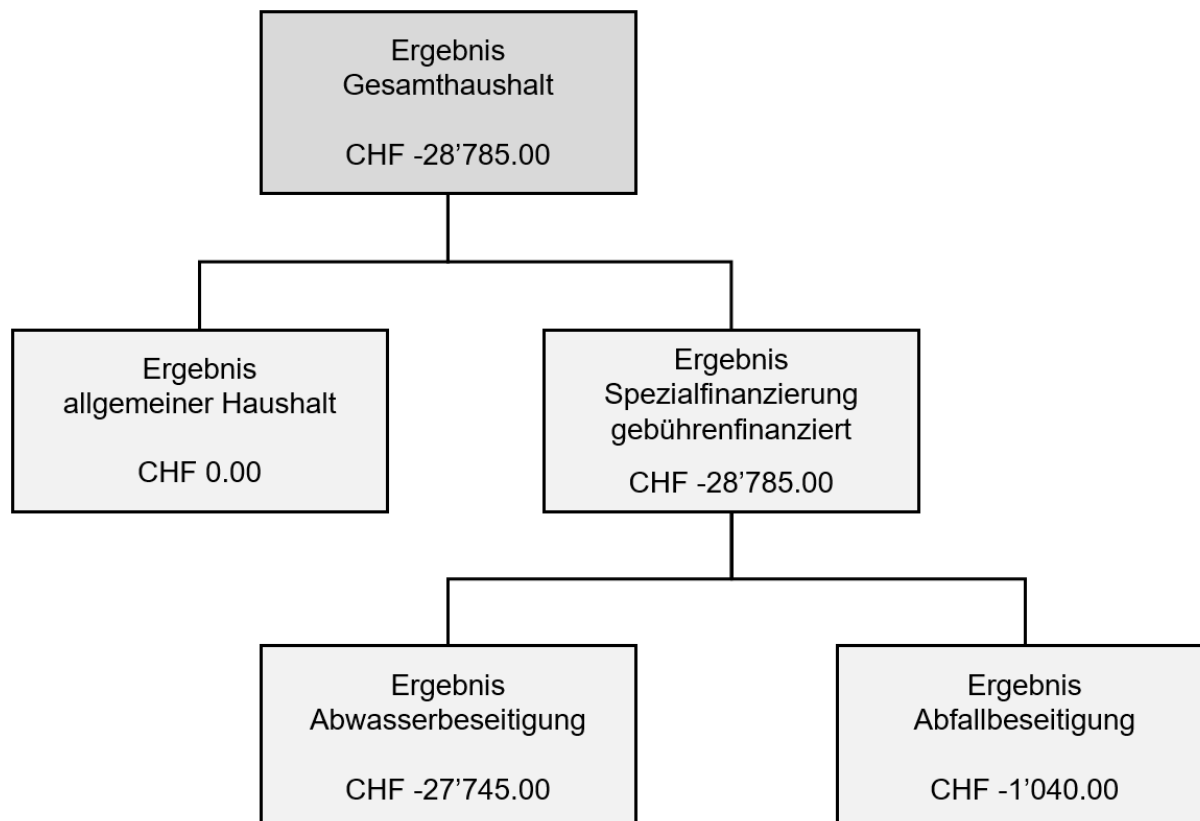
Ergebnis
Gesamthaushalt

CHF -28’785.00

Ergebnis
allgemeiner Haushalt

CHF 0.00

Ergebnis
Spezialfinanzierung
gebührenfinanziert

CHF -28’785.00

Ergebnis
Abwasserbeseitigung

CHF -27’745.00

Ergebnis
Abfallbeseitigung

CHF -1’040.00